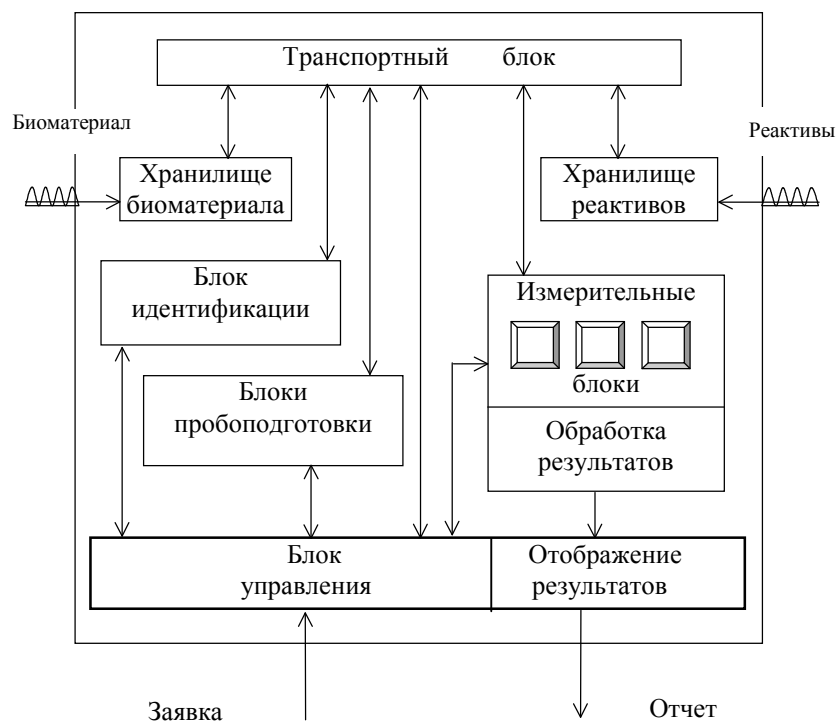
Транспортный блок

Биоматериал

Реактивы

Хранилище биоматериала

Хранилище реактивов

Блок идентификации

Измерительные

блоки

Блоки пробоподготовки

Обработка результатов

Блок управления

Отображение результатов

Заявка

Отчет